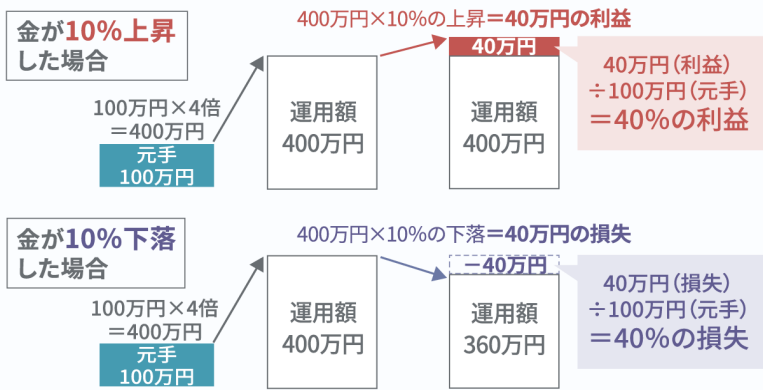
金が10%上昇した場合

400万円×10%の上昇＝40万円の利益

100万円×4倍
＝400万円

元手
100万円

運用額
400万円

40万円

運用額
400万円

40万円（利益）
÷100万円（元手）
＝40%の利益

金が10%下落した場合

400万円×10%の下落＝40万円の損失

100万円×4倍
＝400万円

元手
100万円

運用額
400万円

－40万円

運用額
360万円

40万円（損失）
÷100万円（元手）
＝40%の損失